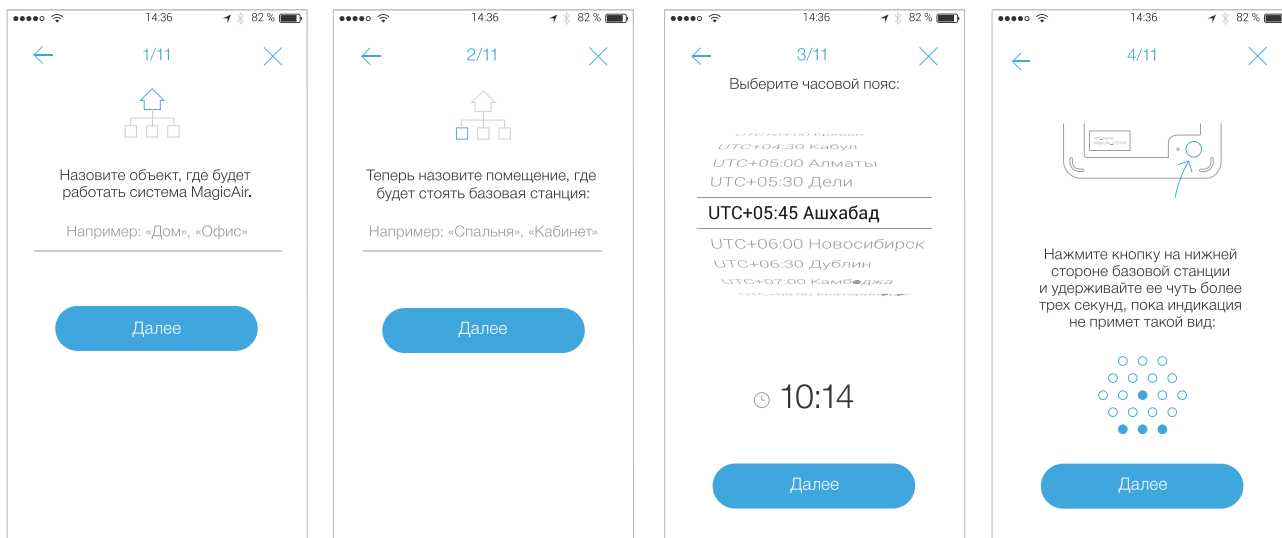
14:36 82 %

1/11

Назовите объект, где будет работать система MagicAir.

Например: «Дом», «Офис»

Далее

14:36 82 %

2/11

Теперь назовите помещение, где будет стоять базовая станция:

Например: «Спальня», «Кабинет»

Далее

14:36 82 %

3/11

Выберите часовой пояс:

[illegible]
UTC+04:30 Кабул
UTC+05:00 Алматы
UTC+05:30 Дели
UTC+05:45 Ашхабад
UTC+06:00 Новосибирск
UTC+06:30 Дублин
UTC+07:00 Камбоджа
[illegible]

10:14

Далее

14:36 82 %

4/11

Нажмите кнопку на нижней стороне базовой станции и удерживайте ее чуть более трех секунд, пока индикация не примет такой вид:

Далее